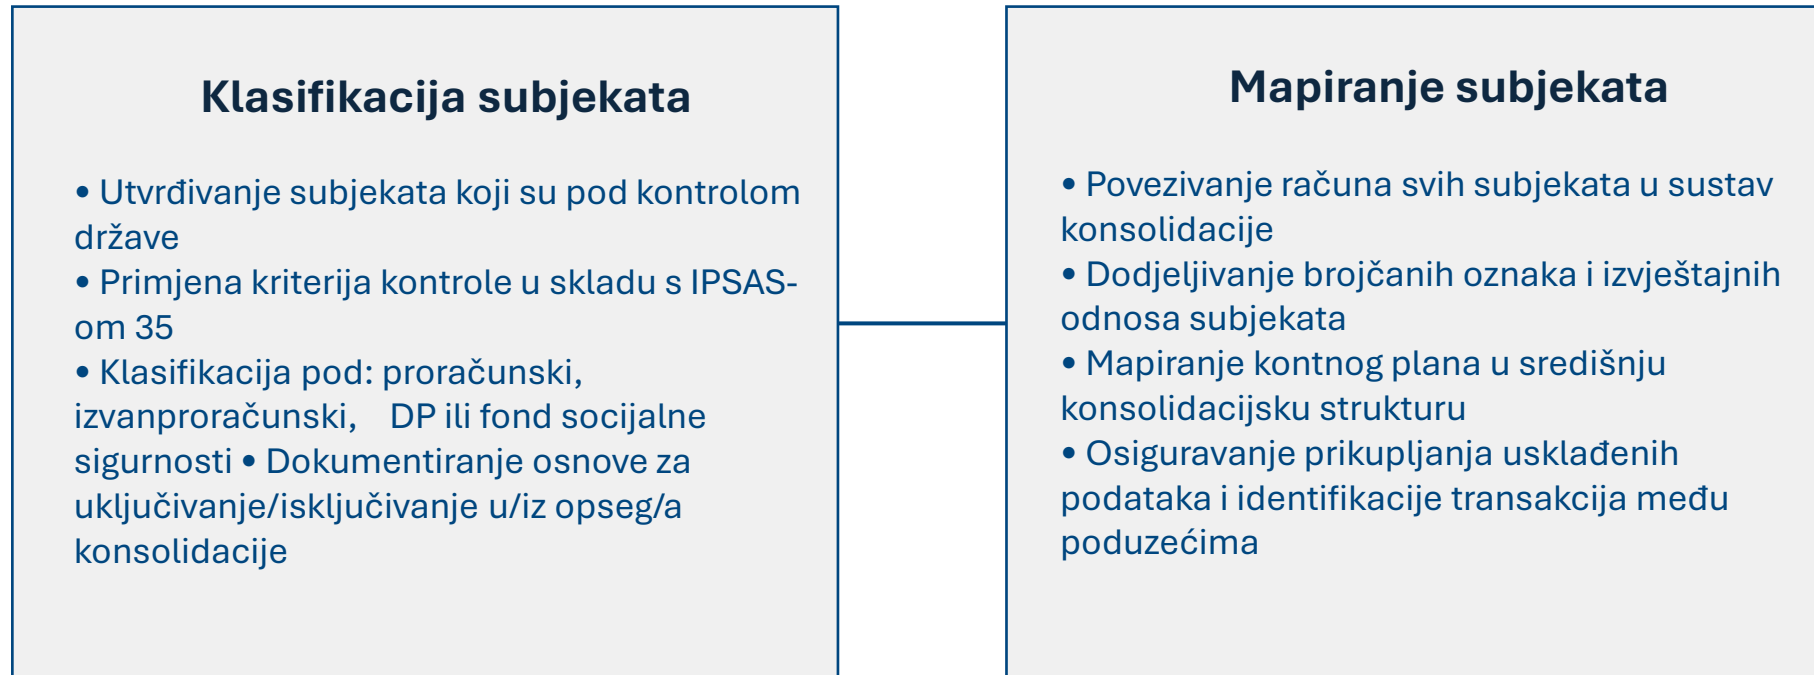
Klasifikacija subjekata

• Utvrđivanje subjekata koji su pod kontrolom države
• Primjena kriterija kontrole u skladu s IPSAS-om 35
• Klasifikacija pod: proračunski, izvanproračunski, DP ili fond socijalne sigurnosti • Dokumentiranje osnove za uključivanje/isključivanje u/iz opseg/a konsolidacije

Mapiranje subjekata

• Povezivanje računa svih subjekata u sustav konsolidacije
• Dodjeljivanje brojčanih oznaka i izvještajnih odnosa subjekata
• Mapiranje kontnog plana u središnju konsolidacijsku strukturu
• Osiguravanje prikupljanja usklađenih podataka i identifikacije transakcija među poduzećima